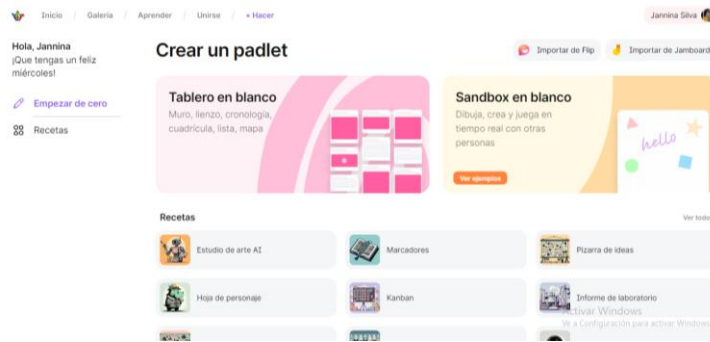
Inicio / Galería / Aprender / Unirse / + Hacer

Jannina Silva

Hola, Jannina
¡Que tengas un feliz miércoles!

Empezar de cero

Recetas

Crear un padlet

Importar de Flip

Importar de Jamboard

Tablero en blanco
Muro, lienzo, cronología, cuadrícula, lista, mapa

Sandbox en blanco
Dibuja, crea y juega en tiempo real con otras personas

Ver ejemplos

hello

Recetas

Ver todo

Estudio de arte AI

Marcadores

Pizarra de ideas

Hoja de personaje

Kanban

Informe de laboratorio

Activar Windows
Ve a Configuración para activar Windows.